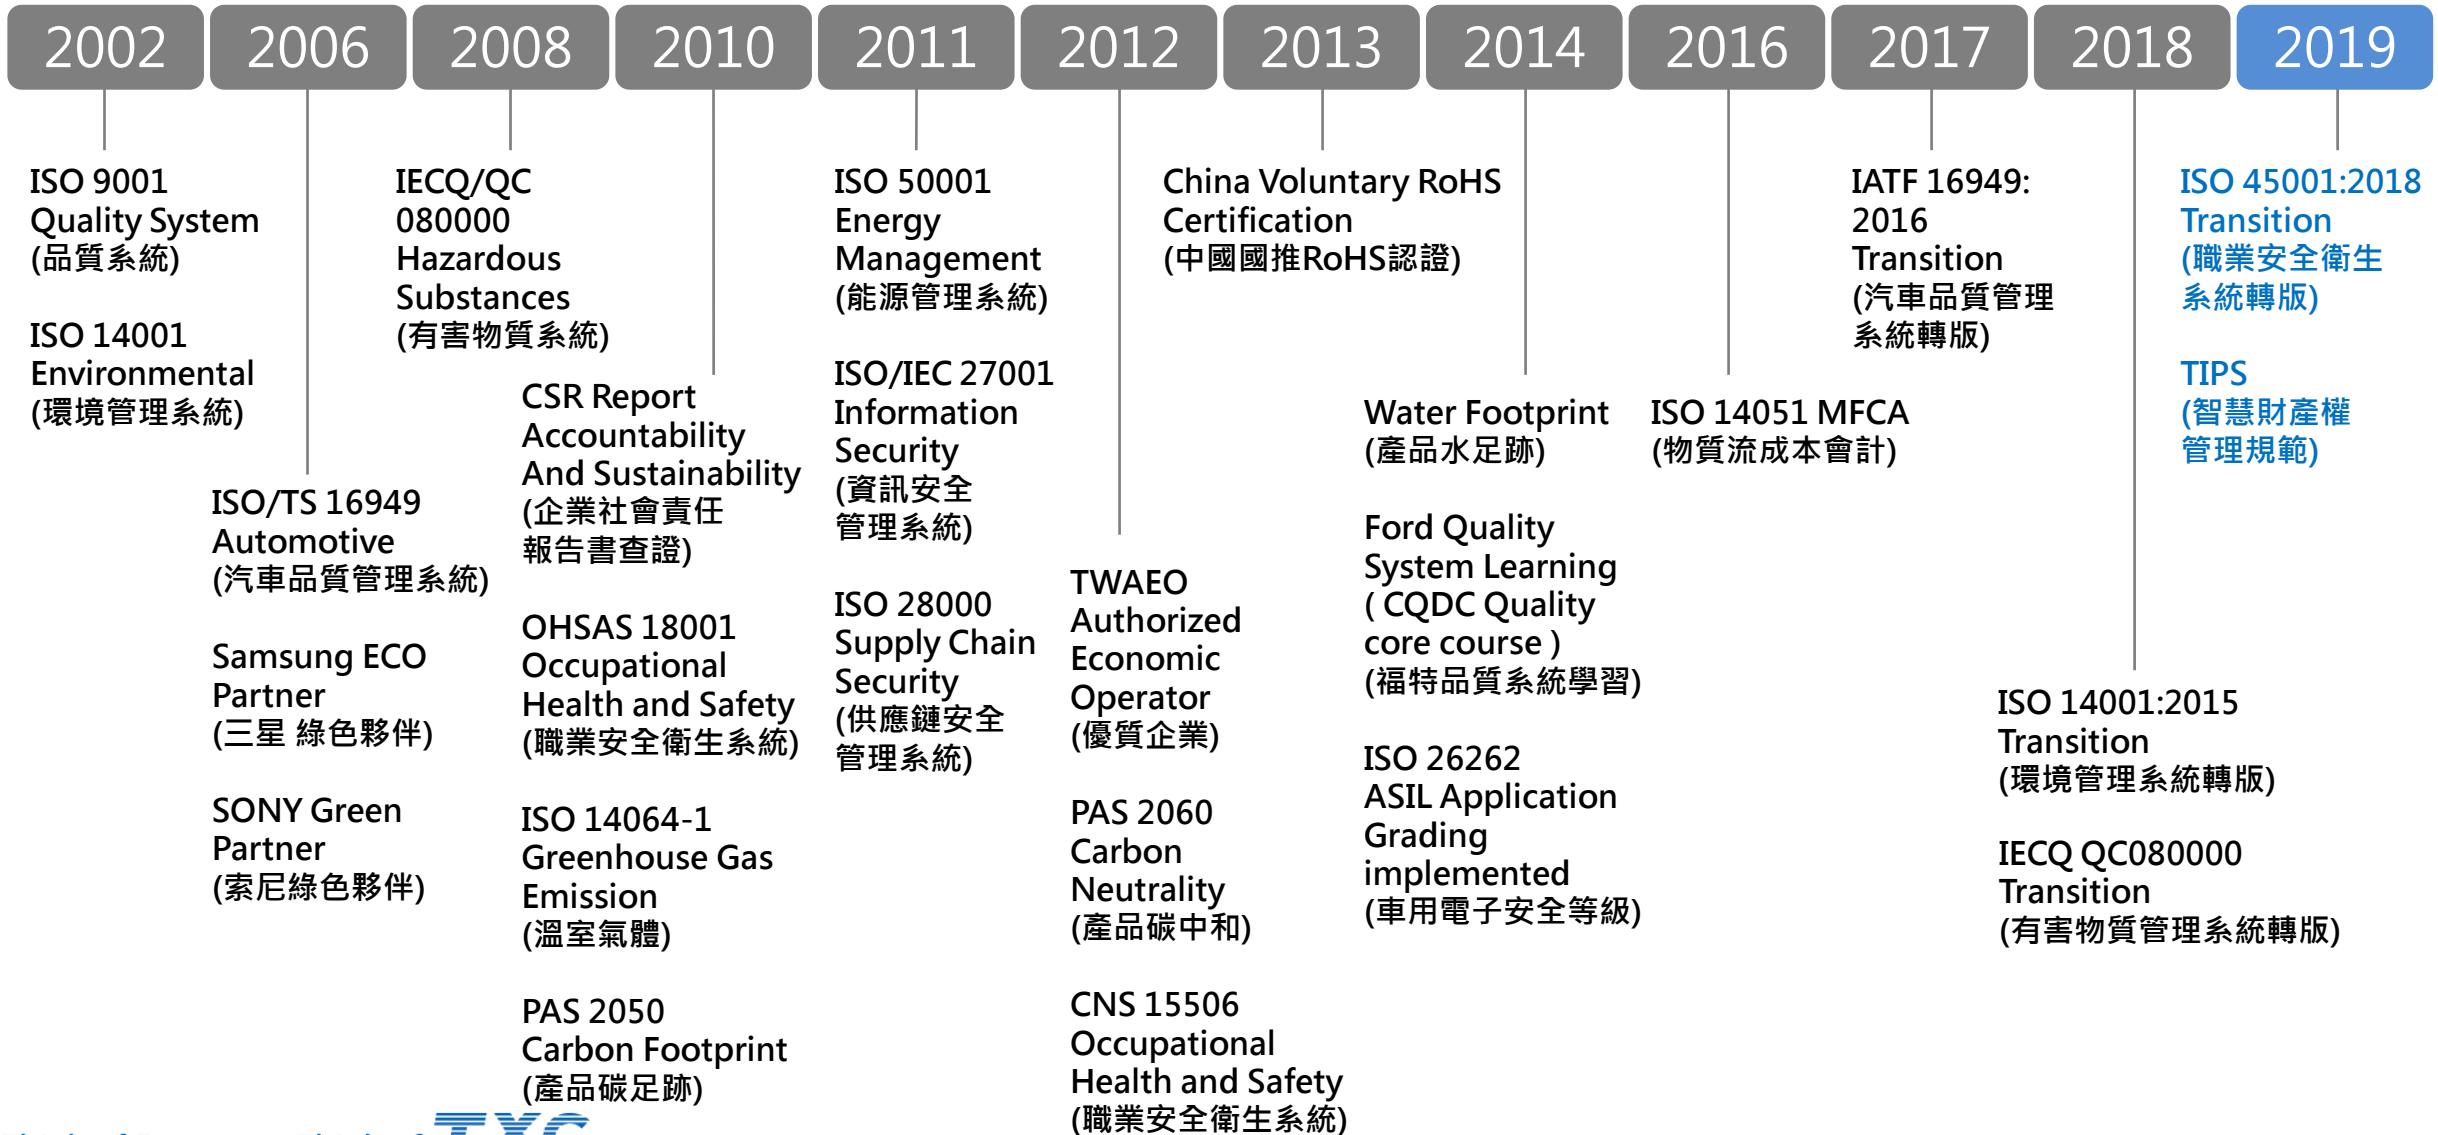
2002 2006 2008 2010 2011 2012 2013 2014 2016 2017 2018 2019

ISO 9001 Quality System (品質系統)

ISO 14001 Environmental (環境管理系統)

ISO/TS 16949 Automotive (汽車品質管理系統)

Samsung ECO Partner (三星 綠色夥伴)

SONY Green Partner (索尼綠色夥伴)

IECQ/QC 080000 Hazardous Substances (有害物質系統)

CSR Report Accountability And Sustainability (企業社會責任報告書查證)

OHSAS 18001 Occupational Health and Safety (職業安全衛生系統)

ISO 14064-1 Greenhouse Gas Emission (溫室氣體)

PAS 2050 Carbon Footprint (產品碳足跡)

ISO 50001 Energy Management (能源管理系統)

ISO/IEC 27001 Information Security (資訊安全管理系統)

ISO 28000 Supply Chain Security (供應鏈安全管理系統)

TWAEO Authorized Economic Operator (優質企業)

PAS 2060 Carbon Neutrality (產品碳中和)

CNS 15506 Occupational Health and Safety (職業安全衛生系統)

China Voluntary RoHS Certification (中國國推RoHS認證)

Water Footprint (產品水足跡)

Ford Quality System Learning ( CQDC Quality core course ) (福特品質系統學習)

ISO 26262 ASIL Application Grading implemented (車用電子安全等級)

ISO 14051 MFCA (物質流成本會計)

IATF 16949: 2016 Transition (汽車品質管理系統轉版)

ISO 14001:2015 Transition (環境管理系統轉版)

IECQ QC080000 Transition (有害物質管理系統轉版)

ISO 45001:2018 Transition (職業安全衛生系統轉版)

TIPS (智慧財產權管理規範)